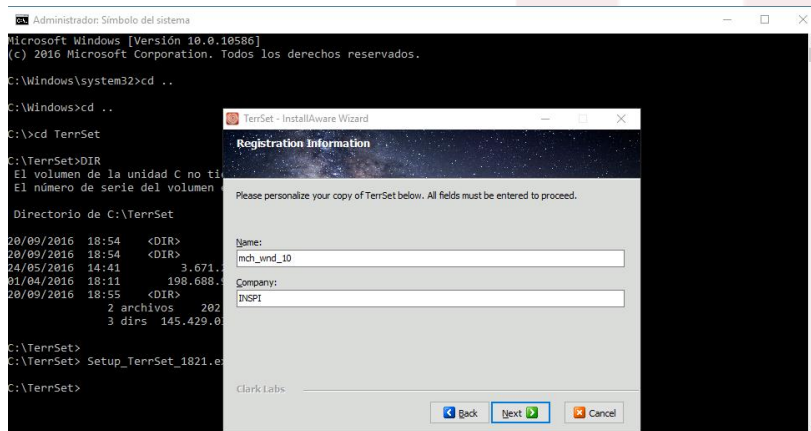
Administrador: Símbolo del sistema

Microsoft Windows [Versión 10.0.10586]
(c) 2016 Microsoft Corporation. Todos los derechos reservados.

C:\Windows\system32>cd ..

C:\Windows>cd ..

C:\>cd TerrSet

C:\TerrSet>DIR
El volumen de la unidad C no ti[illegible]
El número de serie del volumen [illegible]

Directorio de C:\TerrSet

20/09/2016 18:54 <DIR>
20/09/2016 18:54 <DIR>
24/05/2016 14:41 3.671.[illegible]
01/04/2016 18:11 198.688.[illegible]
20/09/2016 18:55 <DIR>
2 archivos 202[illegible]
3 dirs 145.429.0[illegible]

C:\TerrSet>
C:\TerrSet> Setup_TerrSet_1821.e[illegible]

C:\TerrSet>

TerrSet - InstallAware Wizard

Registration Information

Please personalize your copy of TerrSet below. All fields must be entered to proceed.

Name:
mch_wnd_10

Company:
INSPI

Clark Labs

Back Next Cancel